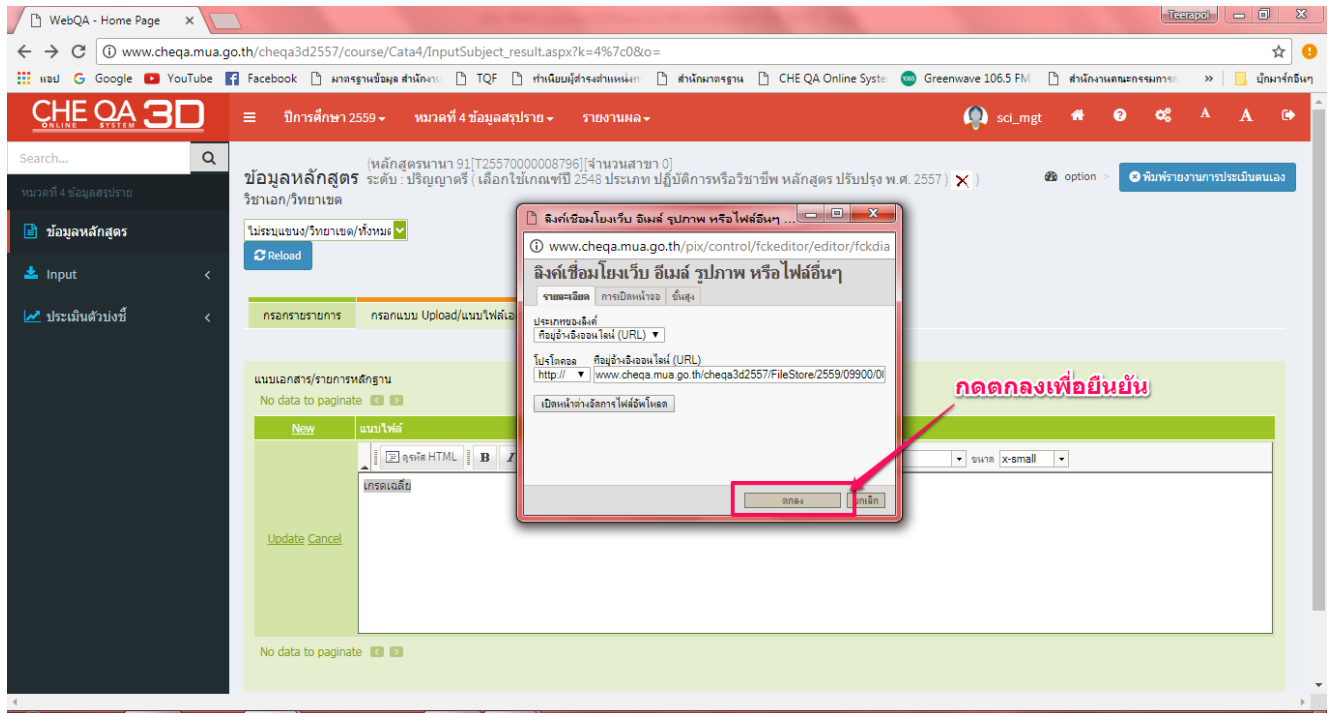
WebQA - Home Page ×

Teerapol

www.cheqa.mua.go.th/cheqa3d2557/course/Cata4/InputSubject_result.aspx?k=4%7c0&o=

แอป Google YouTube Facebook มาตรฐานข้อมูล สำนักงา TQF ทำเนียบผู้ดำรงตำแหน่ง สำนักมาตรฐาน CHE QA Online Syste Greenwave 106.5 FM สำนักงานคณะกรรมการ » บุ๊กมาร์กอื่นๆ

CHE QA 3D ONLINE SYSTEM

ปีการศึกษา 2559 ▾ หมวดที่ 4 ข้อมูลสรุปราย ▾ รายงานผล ▾ sci_mgt A A

Search...

หมวดที่ 4 ข้อมูลสรุปราย

ข้อมูลหลักสูตร

Input

ประเมินตัวบ่งชี้

ข้อมูลหลักสูตร (หลักสูตรนานา 91[T25570000008796][จำนวนสาขา 0] ระดับ : ปริญญาตรี ( เลือกใช้เกณฑ์ปี 2548 ประเภท ปฏิบัติการหรือวิชาชีพ หลักสูตร ปรับปรุง พ.ศ. 2557 ) ✕ )
วิชาเอก/วิทยาเขต

option พิมพ์รายงานการประเมินตนเอง

ไม่ระบุแขนง/วิทยาเขต/ทั้งหมด

Reload

กรอกรายรายการ กรอกแบบ Upload/แนบไฟล์เอ

แนบเอกสาร/รายการหลักฐาน
No data to paginate

New แนบไฟล์

Update Cancel

ดูรหัส HTML B I

ขนาด x-small

เกรดเฉลี่ย

No data to paginate

ลิงค์เชื่อมโยงเว็บ อีเมล์ รูปภาพ หรือไฟล์อื่นๆ ...

www.cheqa.mua.go.th/pix/control/fckeditor/editor/fckdia

ลิงค์เชื่อมโยงเว็บ อีเมล์ รูปภาพ หรือไฟล์อื่นๆ

รายละเอียด การเปิดหน้าจอ ขั้นสูง

ประเภทของลิงค์
ที่อยู่อ้างอิงออนไลน์ (URL)

โปรโตคอล ที่อยู่อ้างอิงออนไลน์ (URL)
http:// www.cheqa.mua.go.th/cheqa3d2557/FileStore/2559/09900/0

เปิดหน้าต่างจัดการไฟล์อัพโหลด

ตกลง ยกเลิก

กดตกลงเพื่อยืนยัน